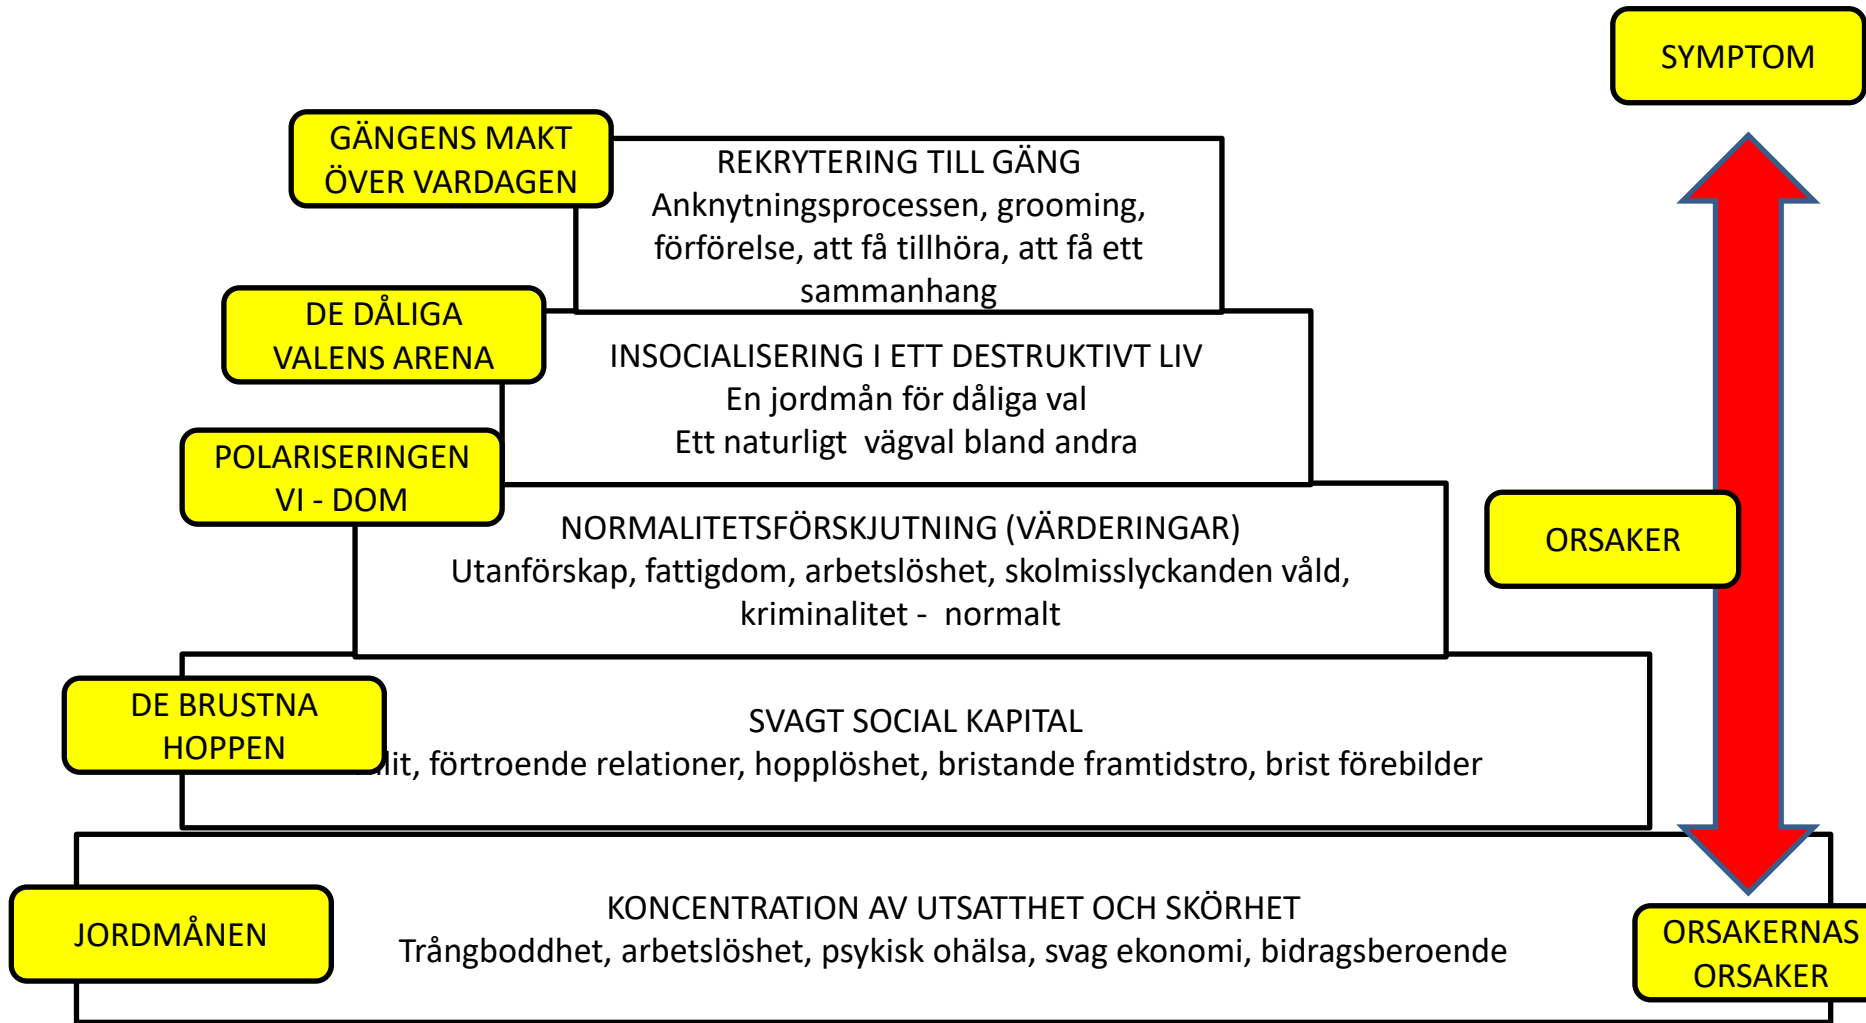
SYMPTOM

GÄNGENS MAKT ÖVER VARDAGEN

REKRYTERING TILL GÄNG
Anknytningsprocessen, grooming, förförelse, att få tillhöra, att få ett sammanhang

DE DÅLIGA VALENS ARENA

INSOCIALISERING I ETT DESTRUKTIVT LIV
En jordmån för dåliga val
Ett naturligt vägval bland andra

POLARISERINGEN VI - DOM

NORMALITETSFÖRSKJUTNING (VÄRDERINGAR)
Utanförskap, fattigdom, arbetslöshet, skolmisslyckanden våld, kriminalitet - normalt

ORSAKER

DE BRUSTNA HOPPEN

SVAGT SOCIAL KAPITAL
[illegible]lit, förtroende relationer, hopplöshet, bristande framtidstro, brist förebilder

JORDMÅNEN

KONCENTRATION AV UTSATTHET OCH SKÖRHET
Trångboddhet, arbetslöshet, psykisk ohälsa, svag ekonomi, bidragsberoende

ORSAKERNAS ORSAKER